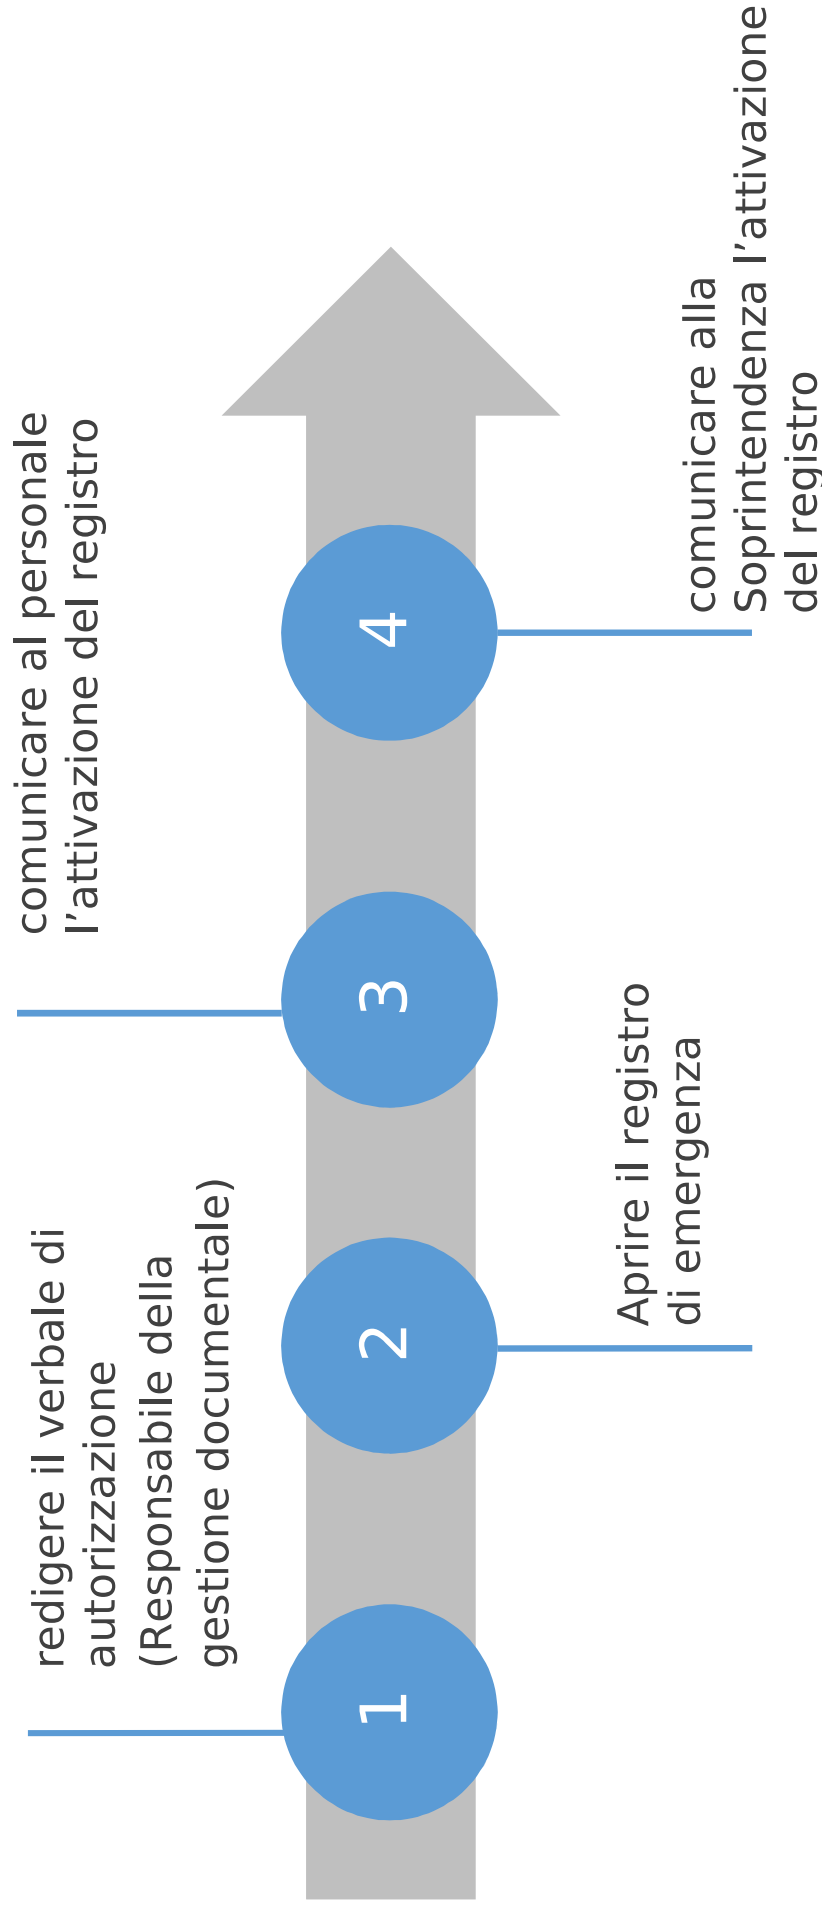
1

redigere il verbale di autorizzazione (Responsabile della gestione documentale)

2

Aprire il registro di emergenza

3

comunicare al personale l'attivazione del registro

4

comunicare alla Soprintendenza l'attivazione del registro